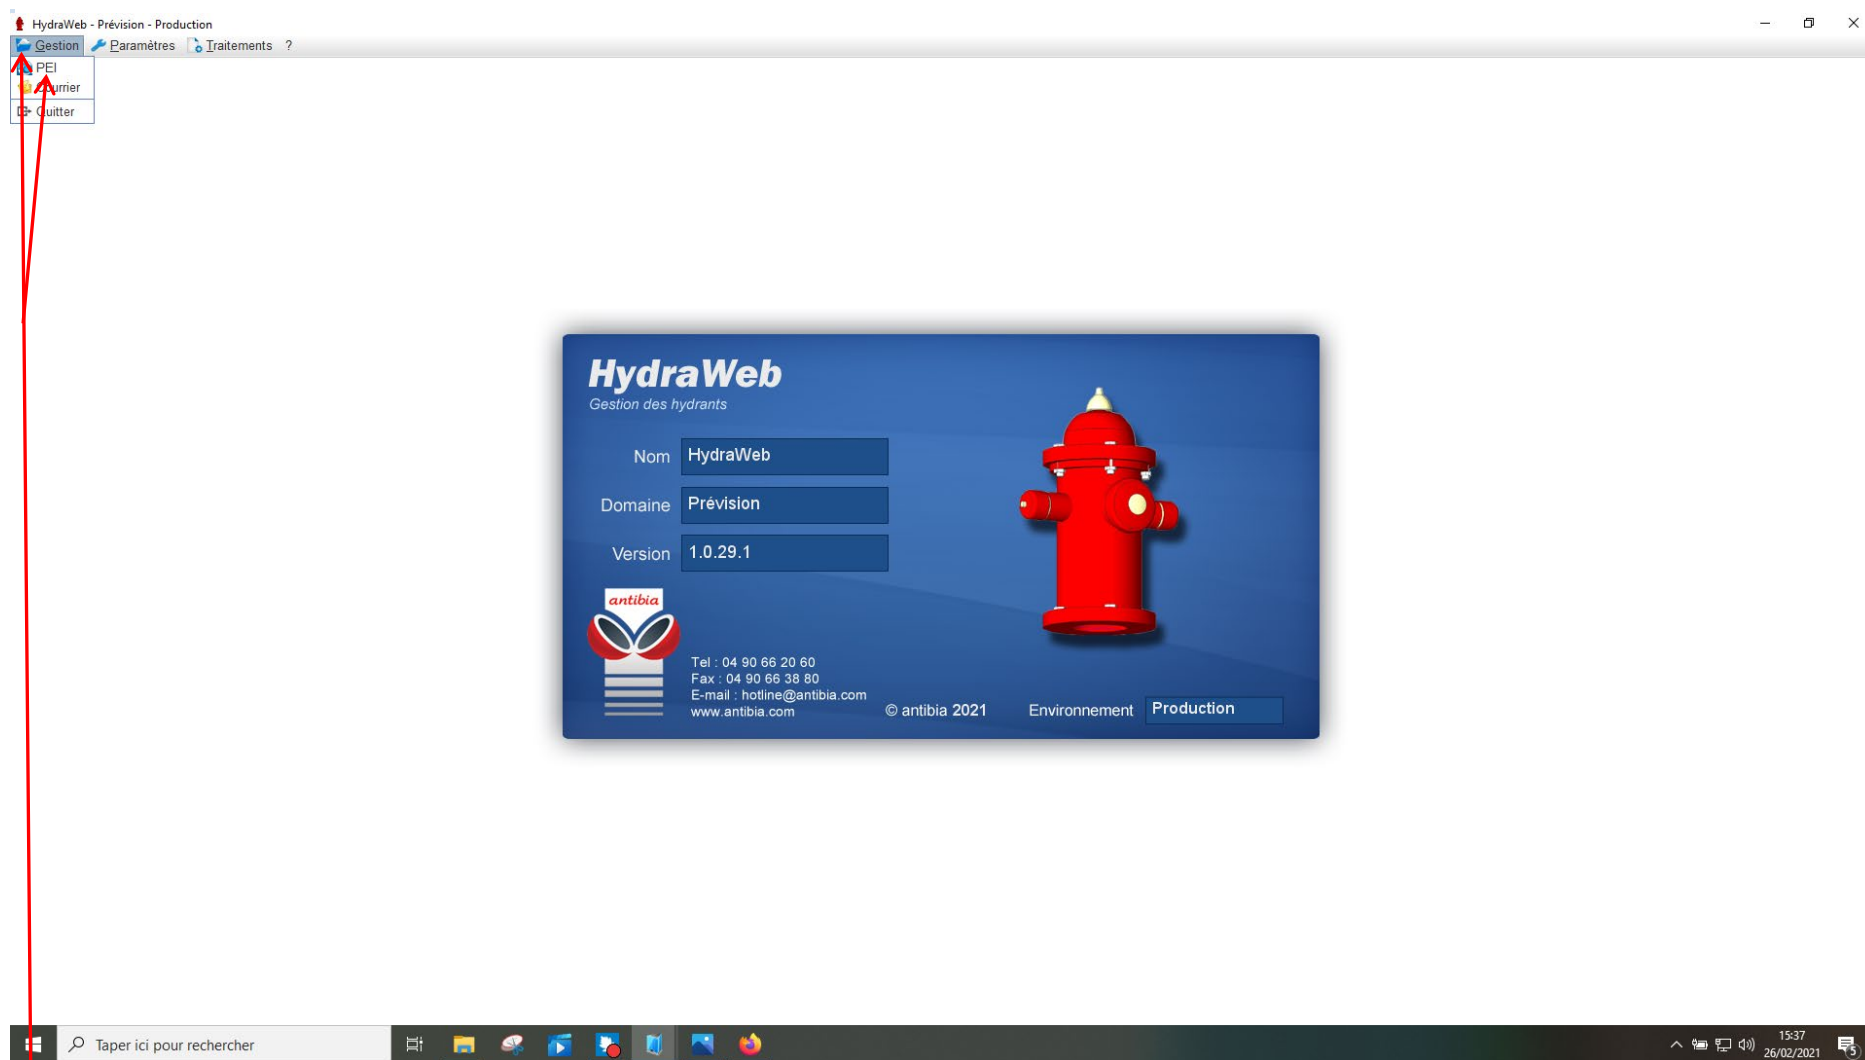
HydraWeb - Prévision - Production

Gestion Paramètres Traitements ?

PEI
Courrier
Quitter

HydraWeb
Gestion des hydrants

Nom HydraWeb
Domaine Prévision
Version 1.0.29.1

antibia

Tel : 04 90 66 20 60
Fax : 04 90 66 38 80
E-mail : hotline@antibia.com
www.antibia.com

© antibia 2021

Environnement Production

Taper ici pour rechercher

15:37
26/02/2021